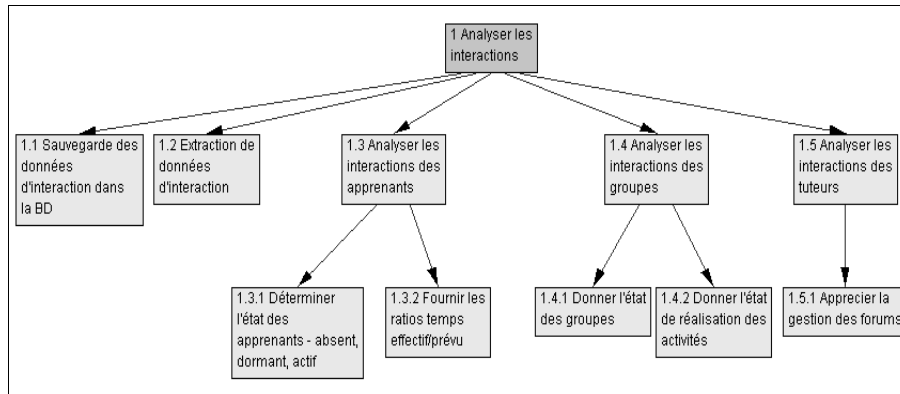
1 Analyser les interactions

1.1 Sauvegarde des données d'interaction dans la BD

1.2 Extraction de données d'interaction

1.3 Analyser les interactions des apprenants

1.4 Analyser les interactions des groupes

1.5 Analyser les interactions des tuteurs

1.3.1 Déterminer l'état des apprenants - absent, dormant, actif

1.3.2 Fournir les ratios temps effectif/prévu

1.4.1 Donner l'état des groupes

1.4.2 Donner l'état de réalisation des activités

1.5.1 Apprecier la gestion des forums